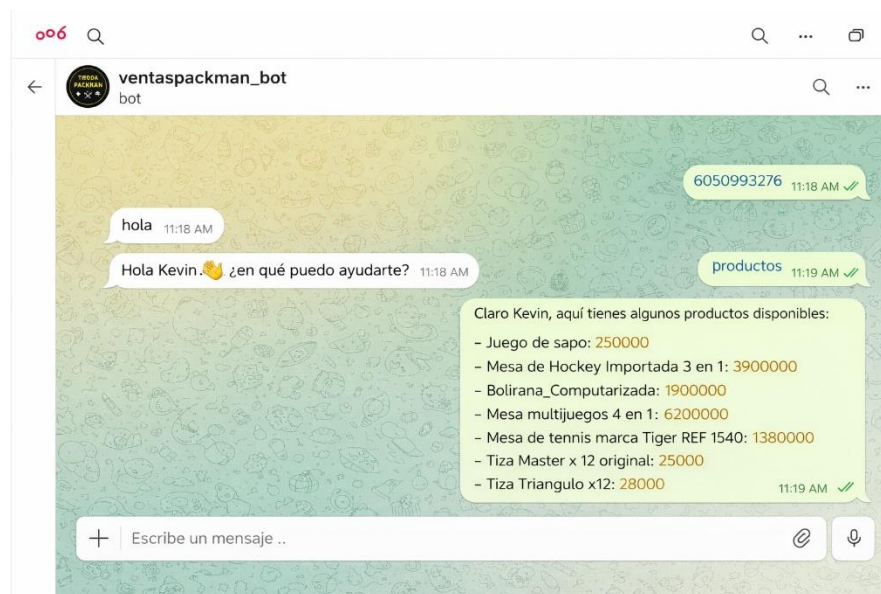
ventaspackman_bot
bot

TIENDA PACKMAN

6050993276 11:18 AM

hola 11:18 AM

Hola Kevin.👋 ¿en qué puedo ayudarte? 11:18 AM

productos 11:19 AM

Claro Kevin, aquí tienes algunos productos disponibles:
- Juego de sapo: 250000
- Mesa de Hockey Importada 3 en 1: 3900000
- Bolirana_Computarizada: 1900000
- Mesa multijuegos 4 en 1: 6200000
- Mesa de tennis marca Tiger REF 1540: 1380000
- Tiza Master x 12 original: 25000
- Tiza Triangulo x12: 28000 11:19 AM

Escribe un mensaje ..